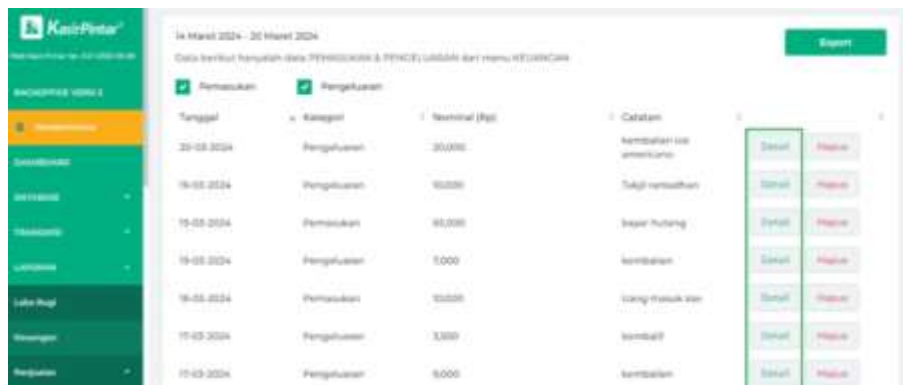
KasirPintar

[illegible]

BACKOFFICE VERSI 2

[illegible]

DASHBOARD

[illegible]

TRANSAKSI

LAPORAN

Laba Rugi

Keuangan

Penjualan

14 Maret 2024 - 20 Maret 2024

Data berikut hanyalah data PEMASUKAN & PENGELUARAN dari menu KEUANGAN

Export

Pemasukan Pengeluaran

| Tanggal | Kategori | Nominal (Rp) | Catatan | | |
|---|---|---|---|---|---|
| 20-03-2024 | Pengeluaran | 20,000 | kembalian ice americano | Detail | Hapus |
| 19-03-2024 | Pengeluaran | 10,000 | Takjil ramadhan | Detail | Hapus |
| 19-03-2024 | Pemasukan | 60,000 | bayar hutang | Detail | Hapus |
| 19-03-2024 | Pengeluaran | 7,000 | kembalian | Detail | Hapus |
| 18-03-2024 | Pemasukan | 10,000 | Uang masuk kas | Detail | Hapus |
| 17-03-2024 | Pengeluaran | 3,500 | kembali | Detail | Hapus |
| 17-03-2024 | Pengeluaran | 5,000 | kembalian | Detail | Hapus |